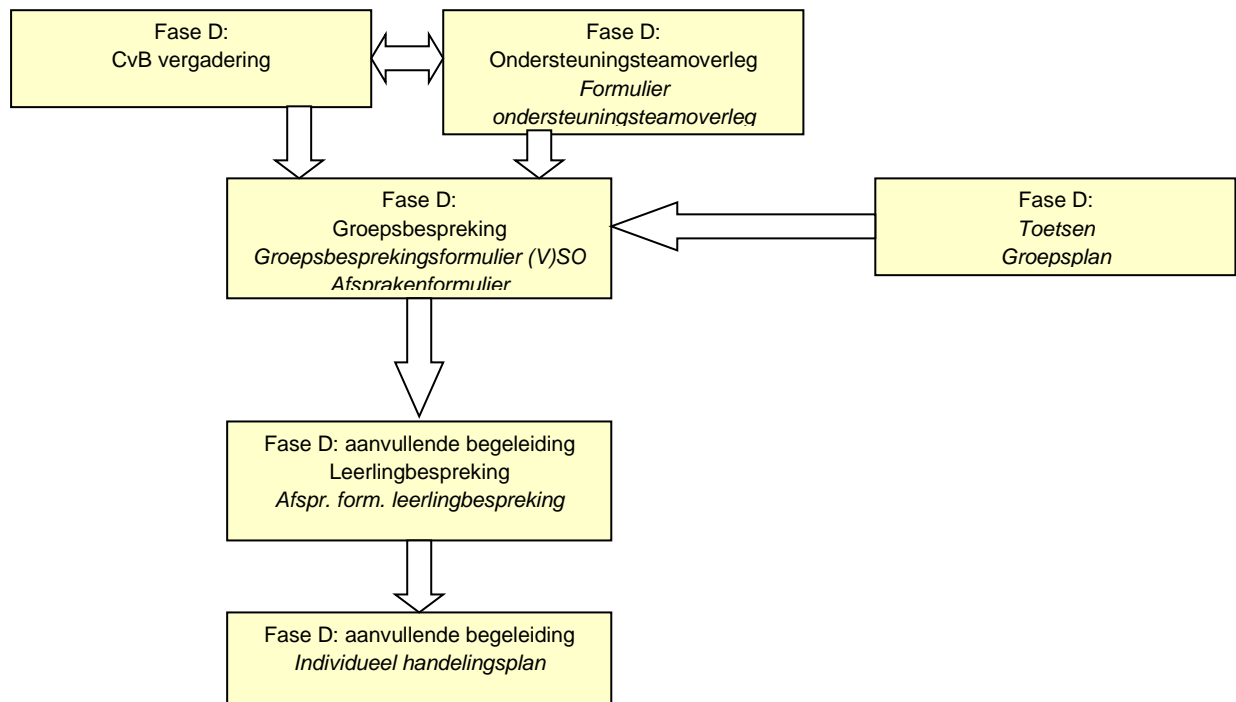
Fase D:
CvB vergadering

Fase D:
Ondersteuningsteamoverleg
*Formulier ondersteuningsteamoverleg*

Fase D:
Groepsbespreking
*Groepsbesprekingsformulier (V)SO*
*Afsprakenformulier*

Fase D:
*Toetsen*
*Groepsplan*

Fase D: aanvullende begeleiding
Leerlingbespreking
*Afspr. form. leerlingbespreking*

Fase D: aanvullende begeleiding
*Individueel handelingsplan*